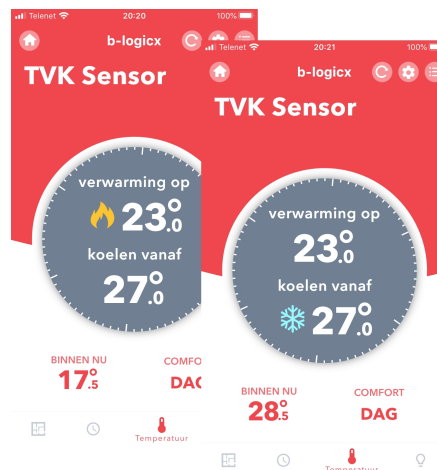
Telenet 20:20 100%

b-logicx

TVK Sensor

verwarming op

23.0

koelen vanaf

27.0

BINNEN NU

17.5

COMFO

DAG

Temperatuur

Telenet 20:21 100%

b-logicx

TVK Sensor

verwarming op

23.0

koelen vanaf

27.0

BINNEN NU

28.5

COMFORT

DAG

Temperatuur